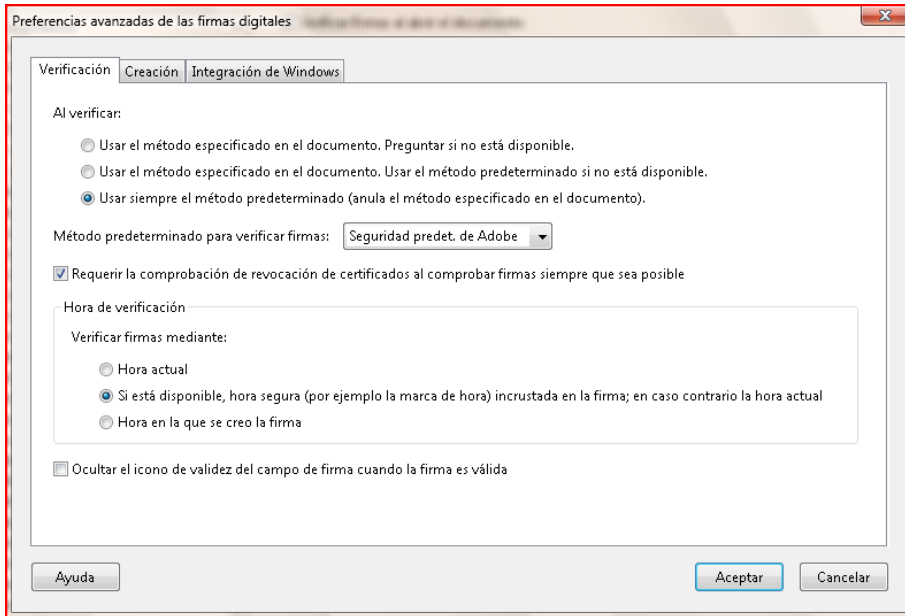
Preferencias avanzadas de las firmas digitales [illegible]

Verificación | Creación | Integración de Windows

Al verificar:

Usar el método especificado en el documento. Preguntar si no está disponible.

Usar el método especificado en el documento. Usar el método predeterminado si no está disponible.

Usar siempre el método predeterminado (anula el método especificado en el documento).

Método predeterminado para verificar firmas: Seguridad predet. de Adobe

Requerir la comprobación de revocación de certificados al comprobar firmas siempre que sea posible

Hora de verificación

Verificar firmas mediante:

Hora actual

Si está disponible, hora segura (por ejemplo la marca de hora) incrustada en la firma; en caso contrario la hora actual

Hora en la que se creo la firma

Ocultar el icono de validez del campo de firma cuando la firma es válida

Ayuda

Aceptar

Cancelar